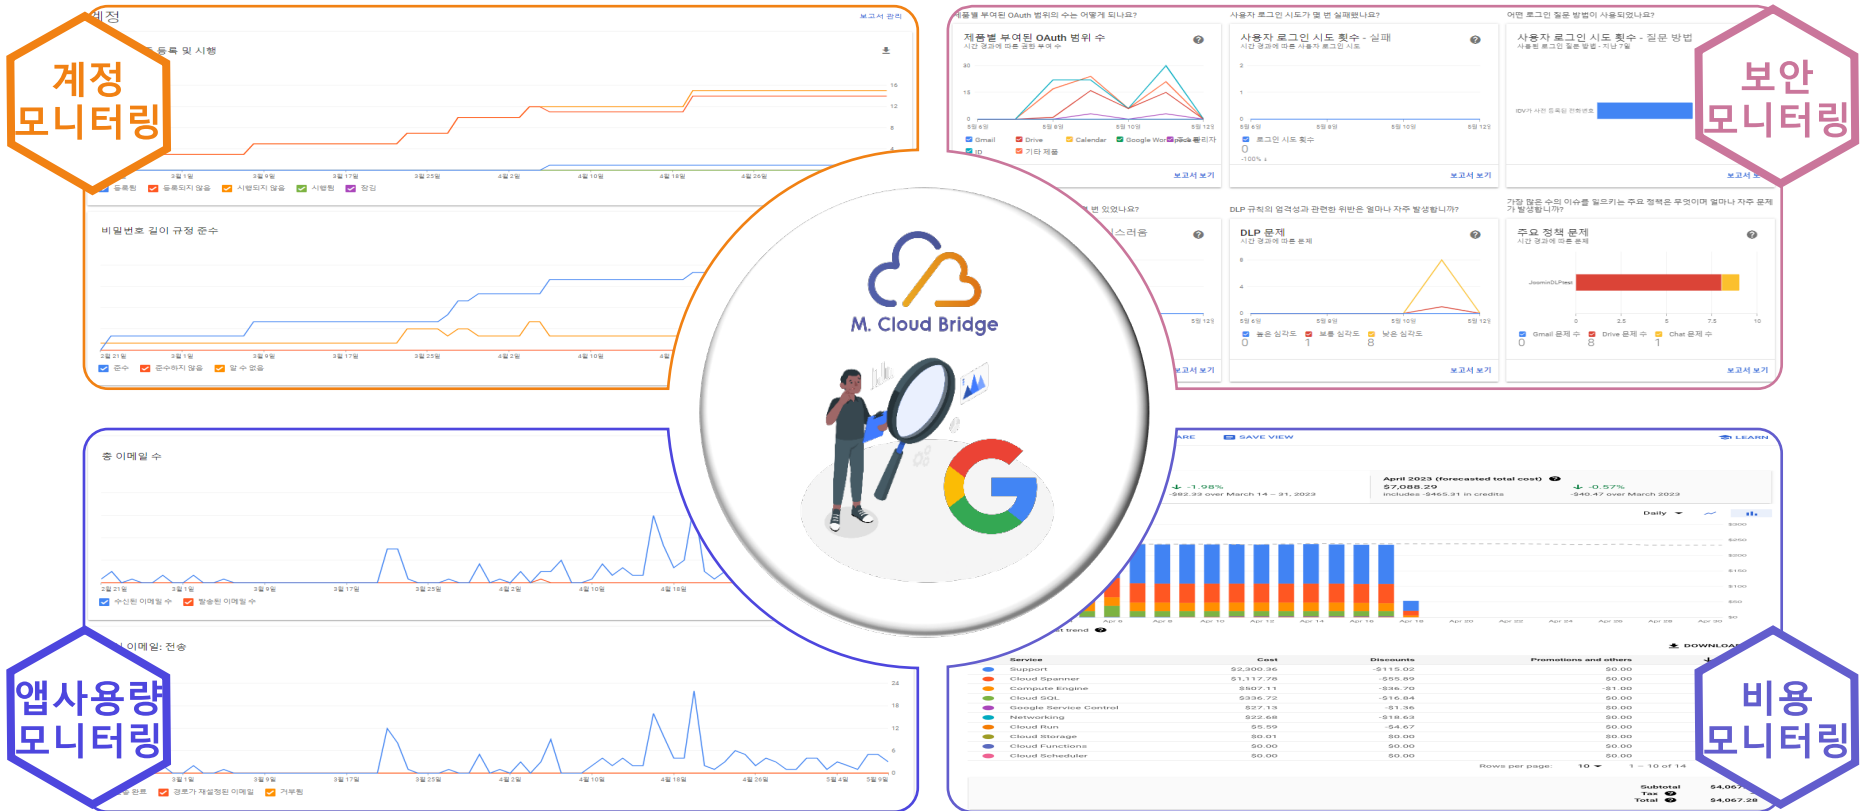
계정
모니터링

보안
모니터링

앱사용량
모니터링

비용
모니터링

M. Cloud Bridge

계정

보고서 관리

등록 및 시행

등록됨 등록되지 않음 시행되지 않음 시행됨 잠김

비밀번호 길이 규정 준수

준수 준수하지 않음 알 수 없음

총 이메일 수

수신된 이메일 수 발송된 이메일 수

이메일: 전송

경로가 재설정된 이메일 거부됨

제품별 부여된 OAuth 범위의 수는 어떻게 되나요?

제품별 부여된 OAuth 범위 수

시간 경과에 따른 권한 부여 수

Gmail Drive Calendar Google Workspace 마켓플레이스 ID 기타 제품

보고서 보기

사용자 로그인 시도가 몇 번 실패했나요?

사용자 로그인 시도 횟수 - 실패

시간 경과에 따른 사용자 로그인 시도

로그인 시도 횟수

0

-100%

보고서 보기

어떤 로그인 질문 방법이 사용되었나요?

사용자 로그인 시도 횟수 - 질문 방법

사용된 로그인 질문 방법 - 지난 7일

보고서 보기

DLP 규칙의 엄격성과 관련한 위반은 얼마나 자주 발생합니까?

DLP 문제

시간 경과에 따른 문제

높은 심각도 보통 심각도 낮은 심각도

0 1 8

보고서 보기

가장 많은 수의 이슈를 일으키는 주요 정책은 무엇이며 얼마나 자주 문제가 발생합니까?

주요 정책 문제

시간 경과에 따른 문제

Gmail 문제 수 Drive 문제 수 Chat 문제 수

0 8 1

보고서 보기

SAVE VIEW

LEARN

-1.98%

-$82.33 over March 14 – 31, 2023

April 2023 (forecasted total cost)

$7,088.29

Includes -$465.31 in credits

-0.57%

-$40.47 over March 2023

Daily

DOWNLOAD

| Service | Cost | Discounts | Promotions and others |
|---|---|---|---|
| Support | $2,300.36 | -$115.02 | $0.00 |
| Cloud Spanner | $1,117.78 | -$55.89 | $0.00 |
| Compute Engine | $507.11 | -$36.70 | -$1.00 |
| Cloud SQL | $336.72 | -$16.84 | $0.00 |
| Google Service Control | $27.13 | -$1.36 | $0.00 |
| Networking | $22.68 | -$18.63 | $0.00 |
| Cloud Run | $5.59 | -$4.67 | $0.00 |
| Cloud Storage | $0.01 | $0.00 | $0.00 |
| Cloud Functions | $0.00 | $0.00 | $0.00 |
| Cloud Scheduler | $0.00 | $0.00 | $0.00 |

Rows per page: 10 1 – 10 of 14

Subtotal $4,067
Tax
Total $4,067.28